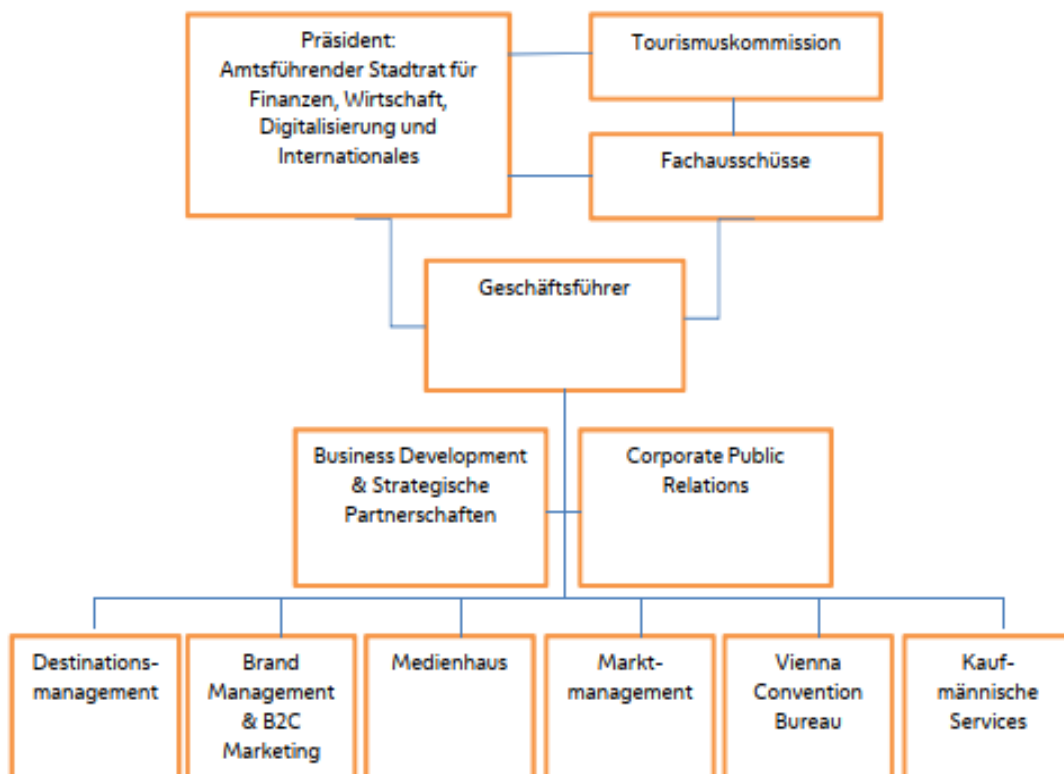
Präsident: Amtsführender Stadtrat für Finanzen, Wirtschaft, Digitalisierung und Internationales

Tourismuskommission

Fachausschüsse

Geschäftsführer

Business Development & Strategische Partnerschaften

Corporate Public Relations

Destinationsmanagement

Brand Management & B2C Marketing

Medienhaus

Marktmanagement

Vienna Convention Bureau

Kaufmännische Services